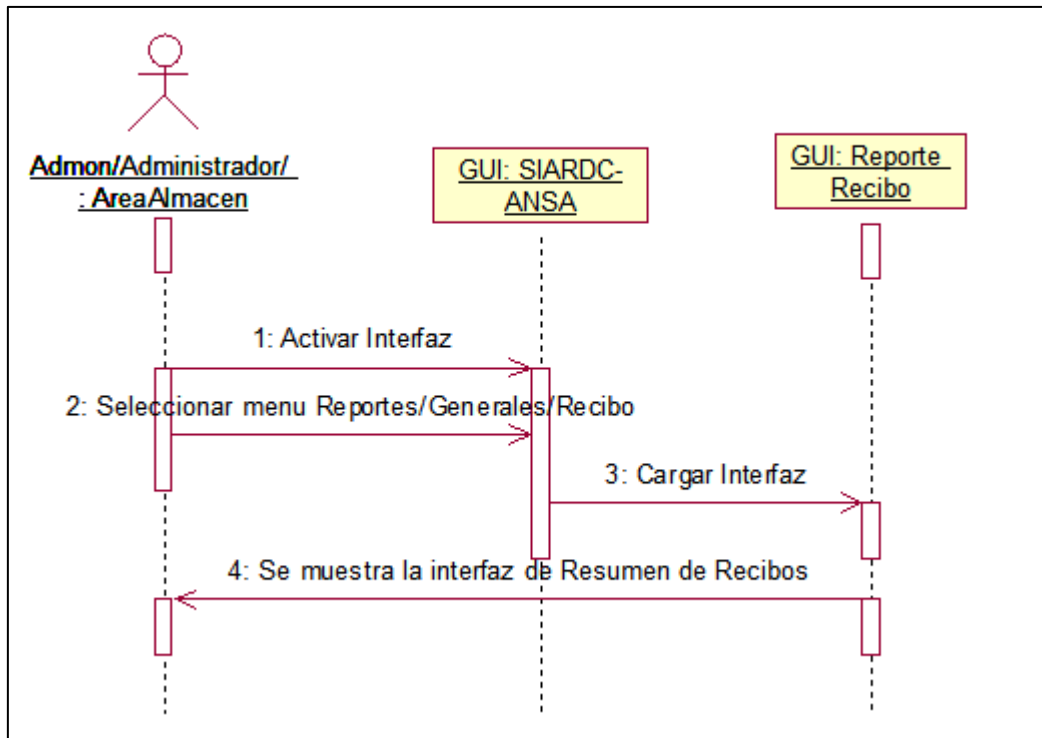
Admon/Administrador/ : AreaAlmacen

GUI: SIARDC-ANSA

GUI: Reporte Recibo

1: Activar Interfaz

2: Seleccionar menu Reportes/Generales/Recibo

3: Cargar Interfaz

4: Se muestra la interfaz de Resumen de Recibos